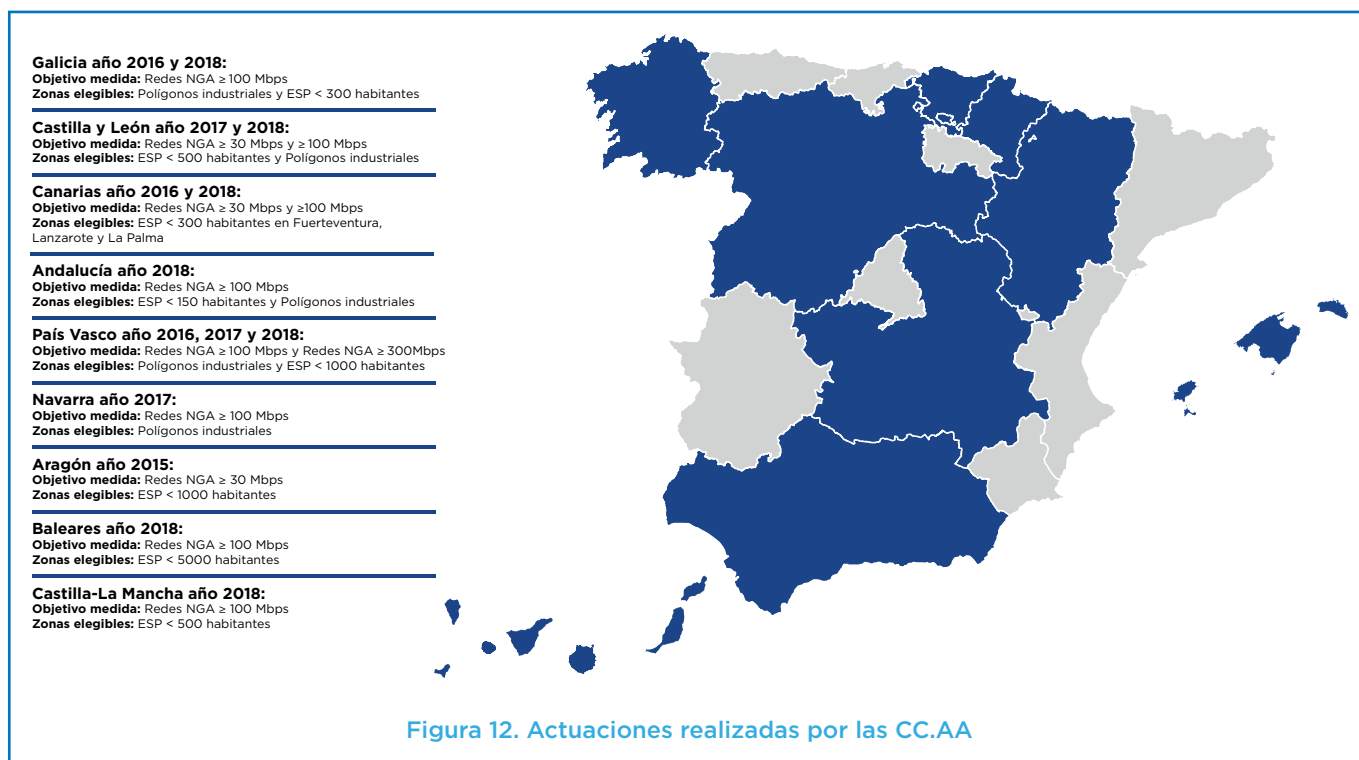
**Galicia año 2016 y 2018:**
**Objetivo medida:** Redes NGA ≥ 100 Mbps
**Zonas elegibles:** Polígonos industriales y ESP < 300 habitantes

**Castilla y León año 2017 y 2018:**
**Objetivo medida:** Redes NGA ≥ 30 Mbps y ≥ 100 Mbps
**Zonas elegibles:** ESP < 500 habitantes y Polígonos industriales

**Canarias año 2016 y 2018:**
**Objetivo medida:** Redes NGA ≥ 30 Mbps y ≥100 Mbps
**Zonas elegibles:** ESP < 300 habitantes en Fuerteventura, Lanzarote y La Palma

**Andalucía año 2018:**
**Objetivo medida:** Redes NGA ≥ 100 Mbps
**Zonas elegibles:** ESP < 150 habitantes y Polígonos industriales

**País Vasco año 2016, 2017 y 2018:**
**Objetivo medida:** Redes NGA ≥ 100 Mbps y Redes NGA ≥ 300Mbps
**Zonas elegibles:** Polígonos industriales y ESP < 1000 habitantes

**Navarra año 2017:**
**Objetivo medida:** Redes NGA ≥ 100 Mbps
**Zonas elegibles:** Polígonos industriales

**Aragón año 2015:**
**Objetivo medida:** Redes NGA ≥ 30 Mbps
**Zonas elegibles:** ESP < 1000 habitantes

**Baleares año 2018:**
**Objetivo medida:** Redes NGA ≥ 100 Mbps
**Zonas elegibles:** ESP < 5000 habitantes

**Castilla-La Mancha año 2018:**
**Objetivo medida:** Redes NGA ≥ 100 Mbps
**Zonas elegibles:** ESP < 500 habitantes

Figura 12. Actuaciones realizadas por las CC.AA